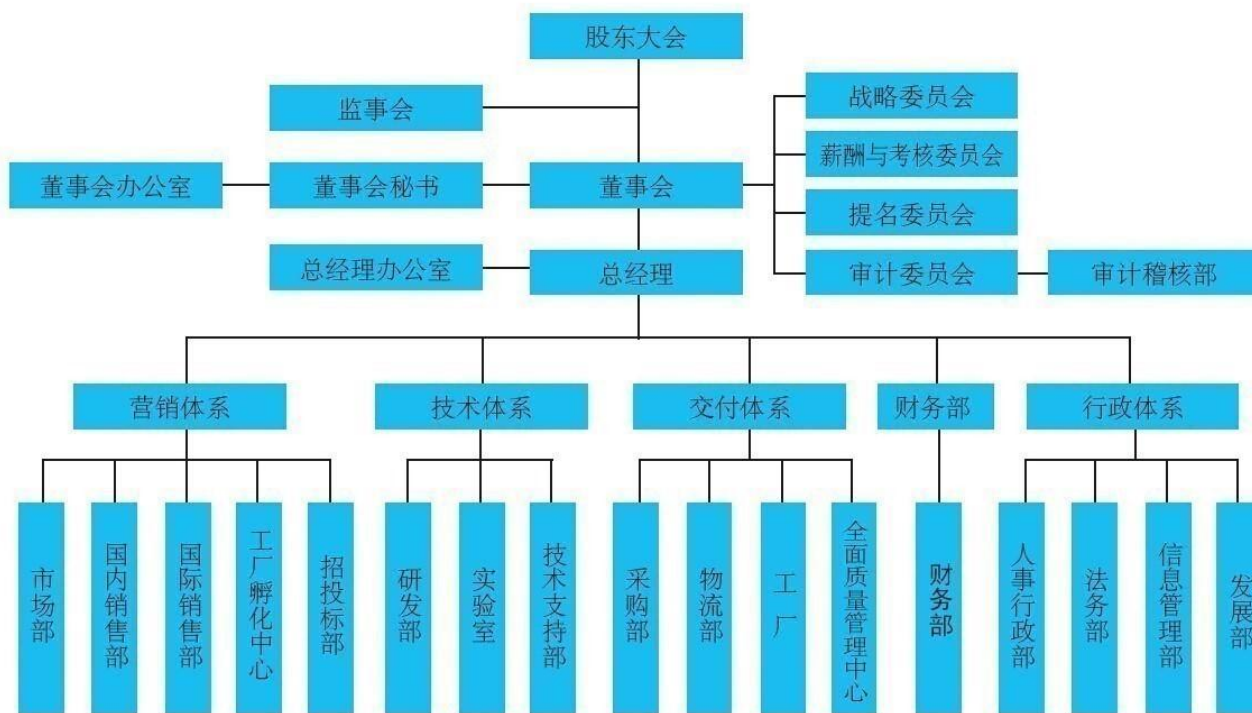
股东大会

监事会

战略委员会

薪酬与考核委员会

董事会办公室

董事会秘书

董事会

提名委员会

总经理办公室

总经理

审计委员会

审计稽核部

营销体系

技术体系

交付体系

财务部

行政体系

市场部

国内销售部

国际销售部

工厂孵化中心

招投标部

研发部

实验室

技术支持部

采购部

物流部

工厂

全面质量管理中心

财务部

人事行政部

法务部

信息管理部

发展部